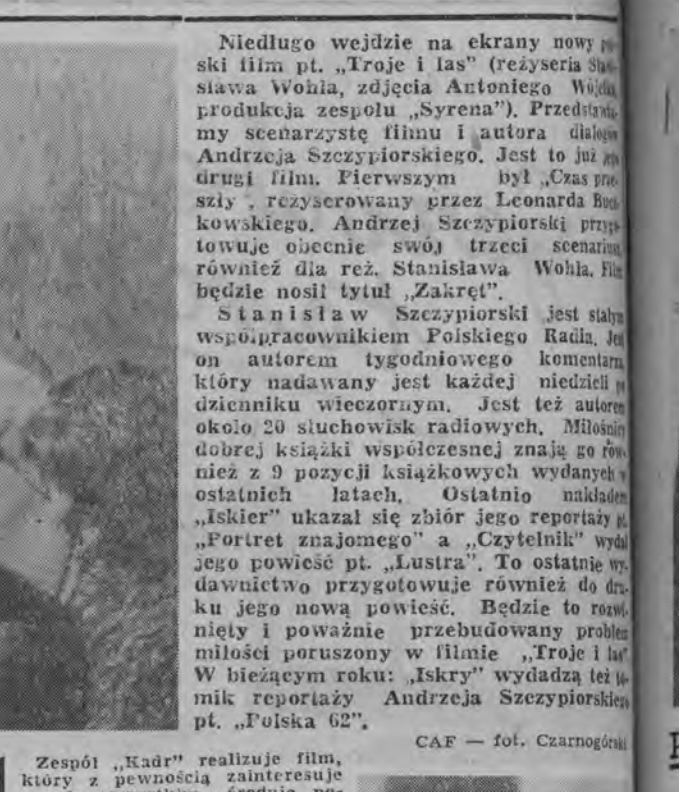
Niedługo wejdzie na ekrany nowy p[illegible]ski film pt. „Troje i las" (reżyseria Stanisława Wohla, zdjęcia Antoniego Wójtka, produkcja zespołu „Syrena"). Przedstawiamy scenarzystę filmu i autora dialogów Andrzeja Szczypiorskiego. Jest to już jego drugi film. Pierwszym był „Czas przeszły", reżyserowany przez Leonarda Buczkowskiego. Andrzej Szczypiorski przygotowuje obecnie swój trzeci scenariusz, również dla reż. Stanisława Wohla. Film będzie nosił tytuł „Zakręt".

Stanisław Szczypiorski jest stałym współpracownikiem Polskiego Radia. Jest on autorem tygodniowego komentarza, który nadawany jest każdej niedzieli w dzienniku wieczornym. Jest też autorem około 20 słuchowisk radiowych. Miłośnicy dobrej książki współczesnej znają go również z 9 pozycji książkowych wydanych w ostatnich latach. Ostatnio nakładem „Iskier" ukazał się zbiór jego reportaży pt. „Portret znajomego" a „Czytelnik" wydał jego powieść pt. „Lustra". To ostatnie wydawnictwo przygotowuje również do druku jego nową powieść. Będzie to rozwinięty i poważnie przebudowany problem miłości poruszony w filmie „Troje i las". W bieżącym roku: „Iskry" wydadzą też tomik reportaży Andrzeja Szczypiorskiego pt. „Polska 62".

CAF — fot. Czarnogórski

Zespół „Kadr" realizuje film, który z pewnością zainteresuje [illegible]